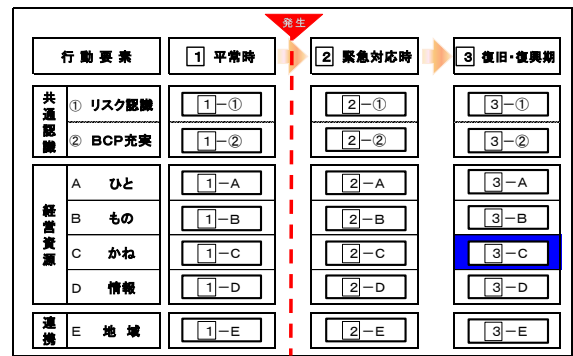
発生

| 行動要素 | 1 平常時 | 2 緊急対応時 | 3 復旧・復興期 |
|---|---|---|---|
| 共通認識 ① リスク認識 | 1−① | 2−① | 3−① |
| 共通認識 ② BCP充実 | 1−② | 2−② | 3−② |
| 経営資源 A ひと | 1−A | 2−A | 3−A |
| 経営資源 B もの | 1−B | 2−B | 3−B |
| 経営資源 C かね | 1−C | 2−C | 3−C |
| 経営資源 D 情報 | 1−D | 2−D | 3−D |
| 連携 E 地域 | 1−E | 2−E | 3−E |